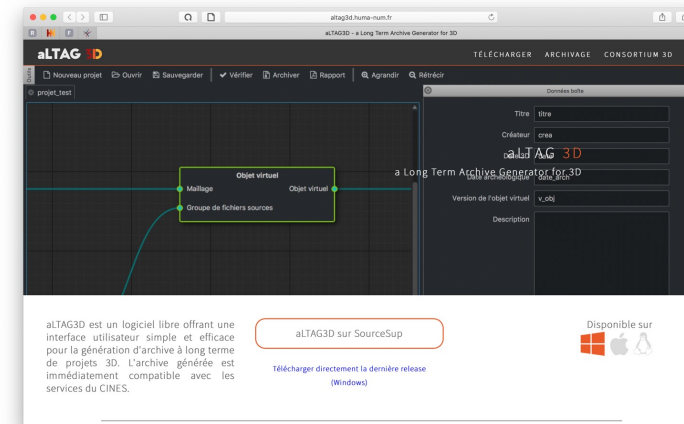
altag3d.huma-num.fr

aLTAG3D - a Long Term Archive Generator for 3D

aLTAG 3D

TÉLÉCHARGER ARCHIVAGE CONSORTIUM 3D

Nouveau projet Ouvrir Sauvegarder Vérifier Archiver Rapport Agrandir Rétrécir

projet_test

Données boîte

Objet virtuel

Maillage

Objet virtuel

Groupe de fichiers sources

Titre titre

Créateur crea

Date ad date

aLTAG 3D

a Long Term Archive Generator for 3D

Date archéologique date_arch

Version de l'objet virtuel v_obj

Description

aLTAG3D est un logiciel libre offrant une interface utilisateur simple et efficace pour la génération d'archive à long terme de projets 3D. L'archive générée est immédiatement compatible avec les services du CINES.

aLTAG3D sur SourceSup

Télécharger directement la dernière release (Windows)

Disponible sur